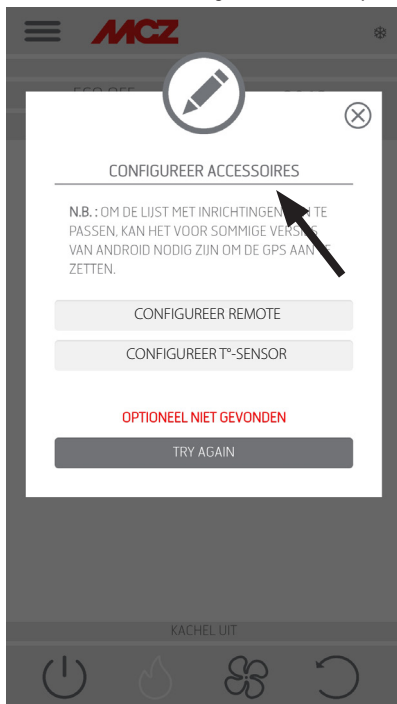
MCZ

ECO OFF

CONFIGUREER ACCESSOIRES

N.B. : OM DE LIJST MET INRICHTINGEN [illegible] TE PASSEN, KAN HET VOOR SOMMIGE VERSI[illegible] VAN ANDROID NODIG ZIJN OM DE GPS AAN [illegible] ZETTEN.

CONFIGUREER REMOTE

CONFIGUREER T°-SENSOR

OPTIONEEL NIET GEVONDEN

TRY AGAIN

KACHEL UIT